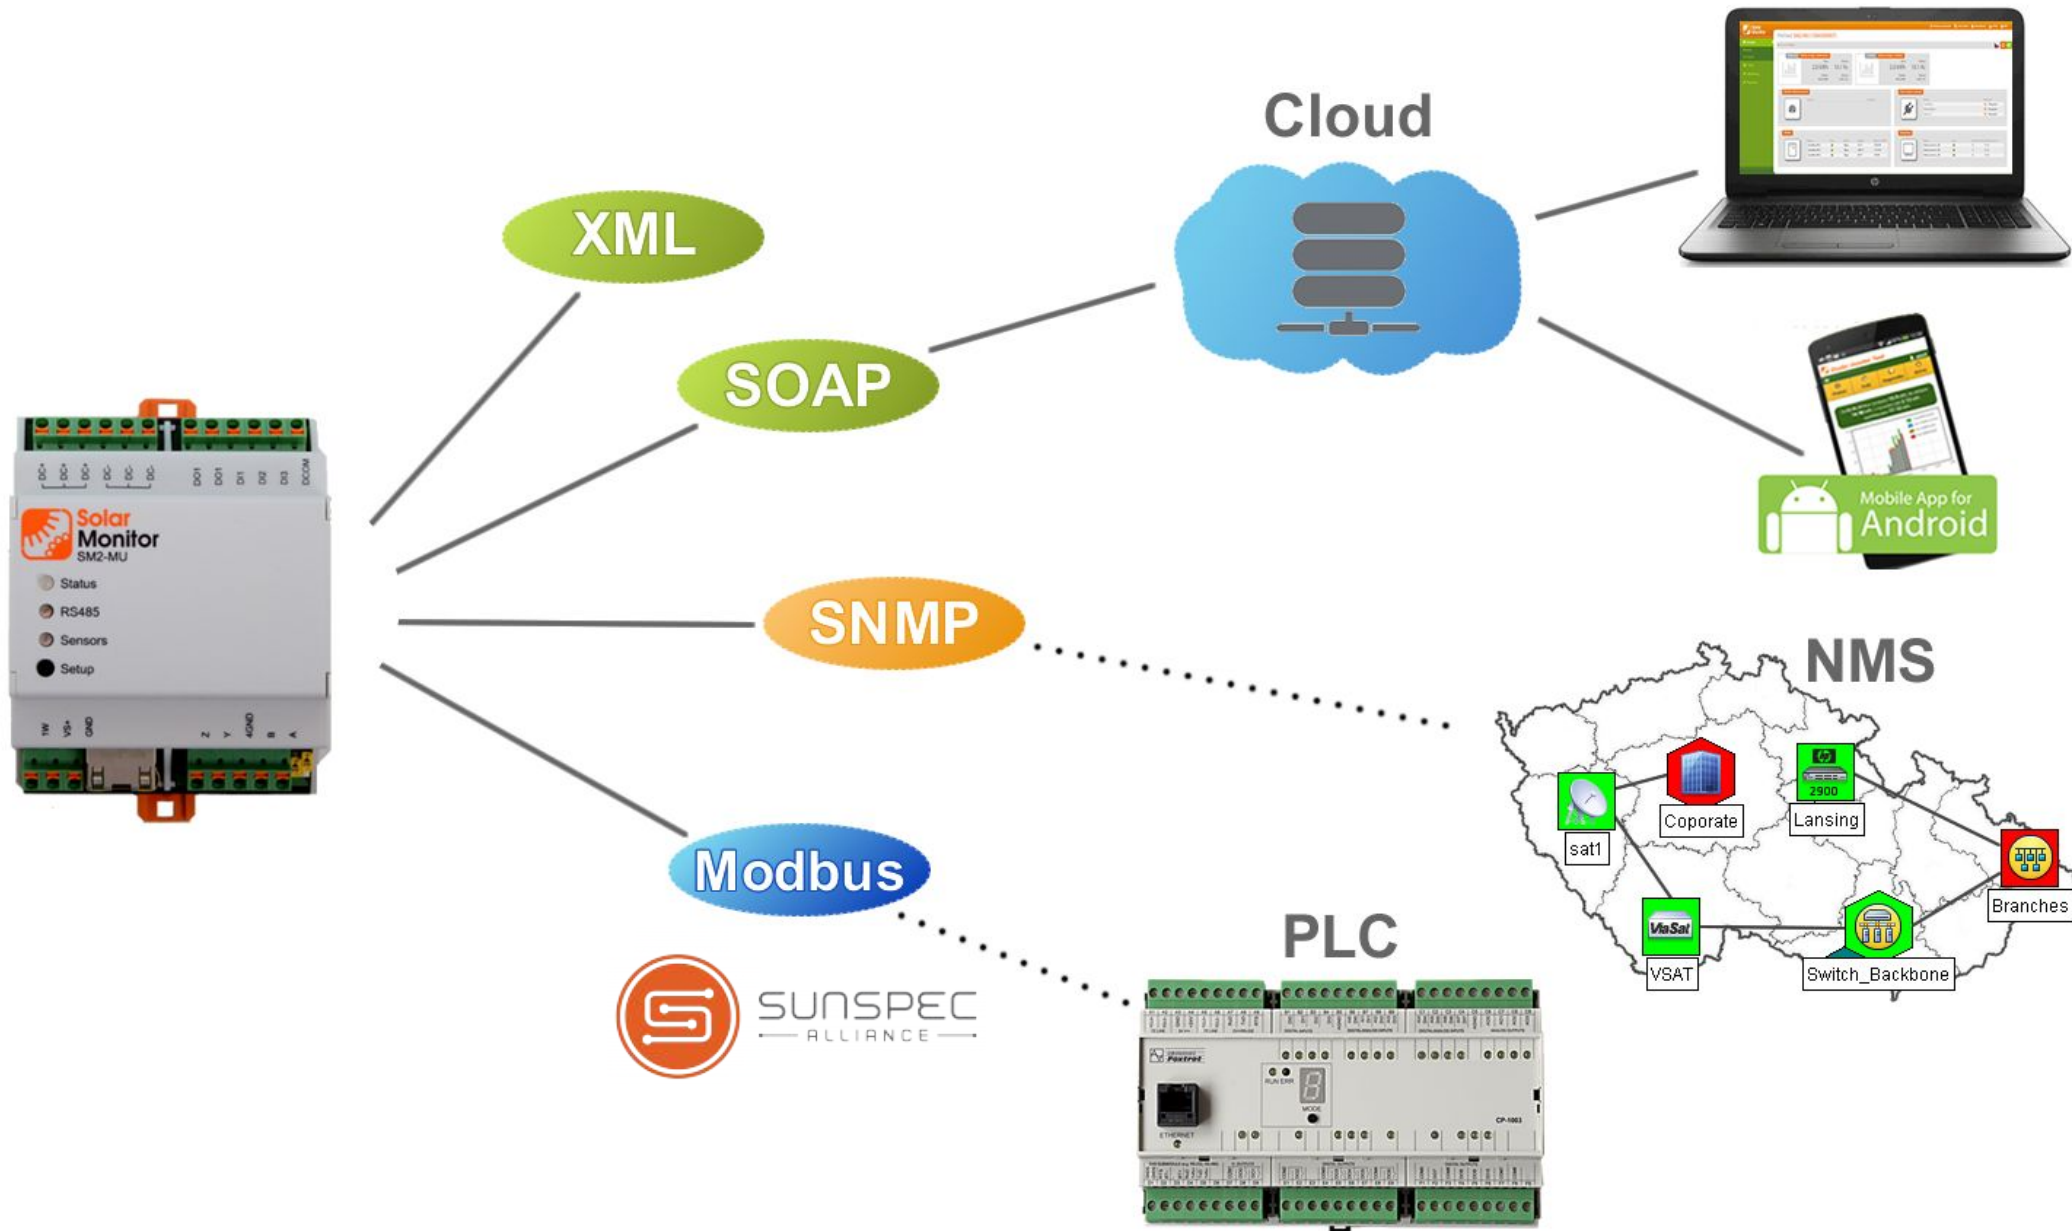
Cloud

XML

SOAP

SNMP

Modbus

Solar Monitor
SM2-MU
Status
RS485
Sensors
Setup

DO1 DO1 DI1 DI2 DI3 DCOM

Mobile App for
Android

NMS

sat1
Coporate
Lansing
2900
Branches
VSAT
ViaSat
Switch_Backbone

PLC

SUNSPEC
ALLIANCE

Foxtrot
CP-1003
ETHERNET
RUN ERR
MODE